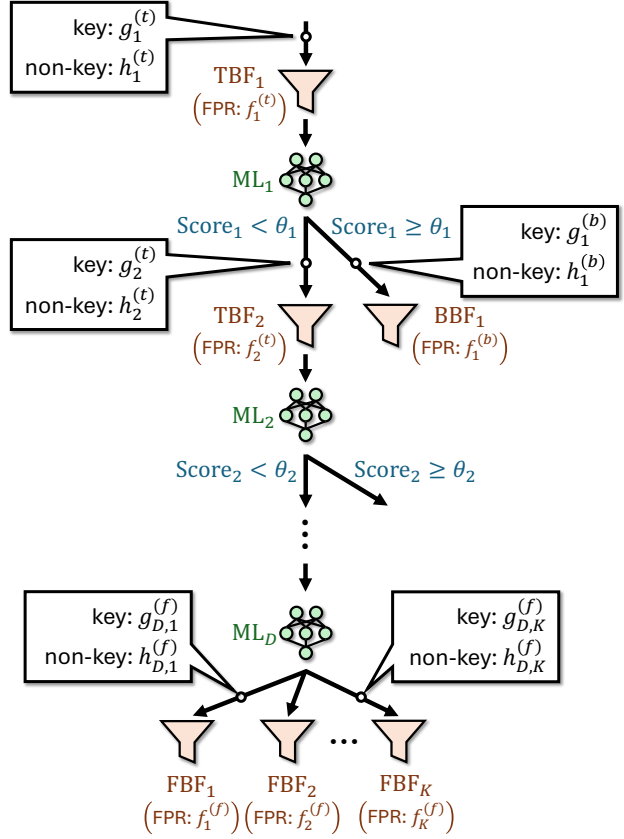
key: $g_1^{(t)}$
non-key: $h_1^{(t)}$

$\mathrm{TBF}_1$
(FPR: $f_1^{(t)}$)

$\mathrm{ML}_1$

$\mathrm{Score}_1 < \theta_1$ $\mathrm{Score}_1 \geq \theta_1$

key: $g_2^{(t)}$
non-key: $h_2^{(t)}$

key: $g_1^{(b)}$
non-key: $h_1^{(b)}$

$\mathrm{TBF}_2$
(FPR: $f_2^{(t)}$)

$\mathrm{BBF}_1$
(FPR: $f_1^{(b)}$)

$\mathrm{ML}_2$

$\mathrm{Score}_2 < \theta_2$ $\mathrm{Score}_2 \geq \theta_2$

key: $g_{D,1}^{(f)}$
non-key: $h_{D,1}^{(f)}$

$\mathrm{ML}_D$

key: $g_{D,K}^{(f)}$
non-key: $h_{D,K}^{(f)}$

$\mathrm{FBF}_1$
(FPR: $f_1^{(f)}$)

$\mathrm{FBF}_2$
(FPR: $f_2^{(f)}$)

…

$\mathrm{FBF}_K$
(FPR: $f_K^{(f)}$)